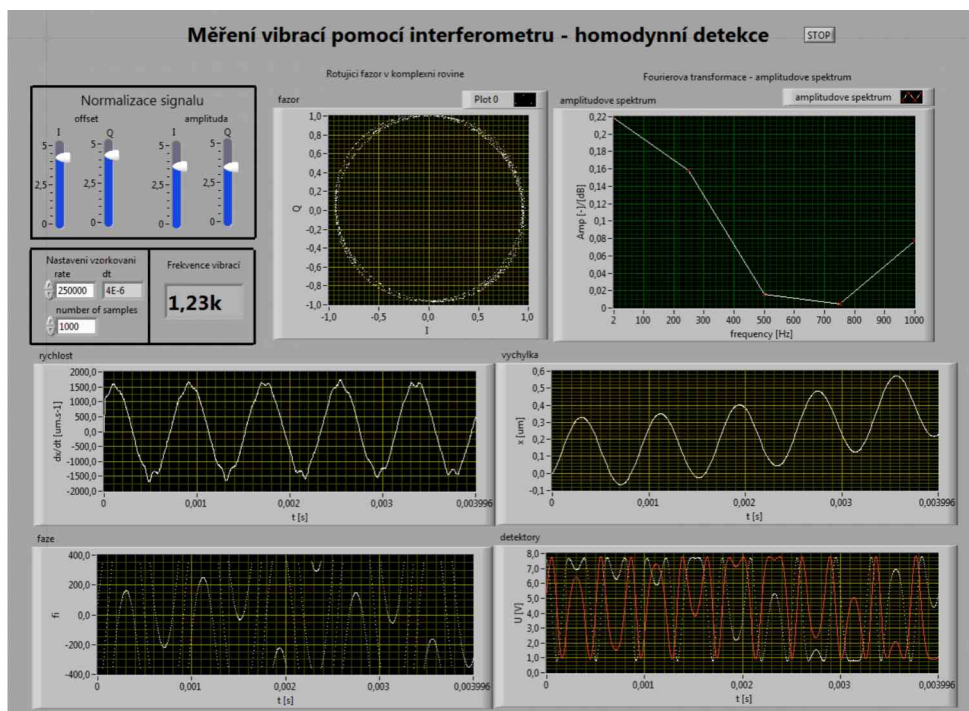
Měření vibrací pomocí interferometru - homodynní detekce

STOP

Normalizace signalu
offset
I Q
5- 5-
2,5- 2,5-
0- 0-
amplituda
I Q
5- 5-
2,5- 2,5-
0- 0-

Nastaveni vzorkovani
rate dt
250000 4E-6
number of samples
1000

Frekvence vibrací
1,23k

Rotujici fazor v komplexni rovine
fazor
Plot 0
Q
1,0 0,8 0,6 0,4 0,2 0,0 -0,2 -0,4 -0,6 -0,8 -1,0
-1,0 -0,5 0,0 0,5 1,0
I

Fourierova transformace - amplitudove spektrum
amplitudove spektrum
amplitudove spektrum
Amp [-]/[dB]
0,22 0,2 0,18 0,16 0,14 0,12 0,1 0,08 0,06 0,04 0,02 0
2 100 200 300 400 500 600 700 800 900 1000
frequency [Hz]

rychlost
dx/dt [um.s-1]
2000,0 1500,0 1000,0 500,0 0,0 -500,0 -1000,0 -1500,0 -2000,0
0 0,001 0,002 0,003 0,003996
t [s]

vychylka
x [um]
0,6 0,5 0,4 0,3 0,2 0,1 0,0 -0,1
0 0,001 0,002 0,003 0,003996
t [s]

faze
fi
400,0 200,0 0,0 -200,0 -400,0
0 0,001 0,002 0,003 0,003996
t [s]

detektory
U [V]
8,0 7,5 7,0 6,5 6,0 5,5 5,0 4,5 4,0 3,5 3,0 2,5 2,0 1,5 1,0 0,5 0,0
0 0,001 0,002 0,003 0,003996
t [s]